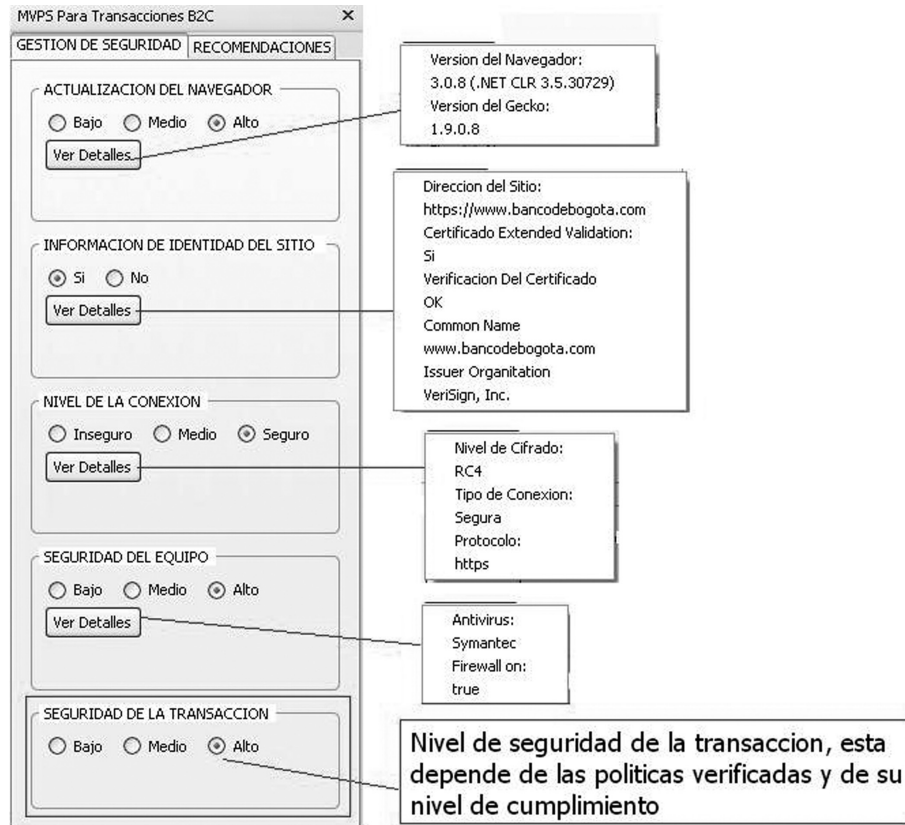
MVPS Para Transacciones B2C ×

GESTION DE SEGURIDAD RECOMENDACIONES

ACTUALIZACION DEL NAVEGADOR

Bajo Medio Alto

Ver Detalles

Version del Navegador:
3.0.8 (.NET CLR 3.5.30729)
Version del Gecko:
1.9.0.8

INFORMACION DE IDENTIDAD DEL SITIO

Si No

Ver Detalles

Direccion del Sitio:
https://www.bancodebogota.com
Certificado Extended Validation:
Si
Verificacion Del Certificado
OK
Common Name
www.bancodebogota.com
Issuer Organitation
VeriSign, Inc.

NIVEL DE LA CONEXION

Inseguro Medio Seguro

Ver Detalles

Nivel de Cifrado:
RC4
Tipo de Conexion:
Segura
Protocolo:
https

SEGURIDAD DEL EQUIPO

Bajo Medio Alto

Ver Detalles

Antivirus:
Symantec
Firewall on:
true

SEGURIDAD DE LA TRANSACCION

Bajo Medio Alto

Nivel de seguridad de la transaccion, esta depende de las politicas verificadas y de su nivel de cumplimiento